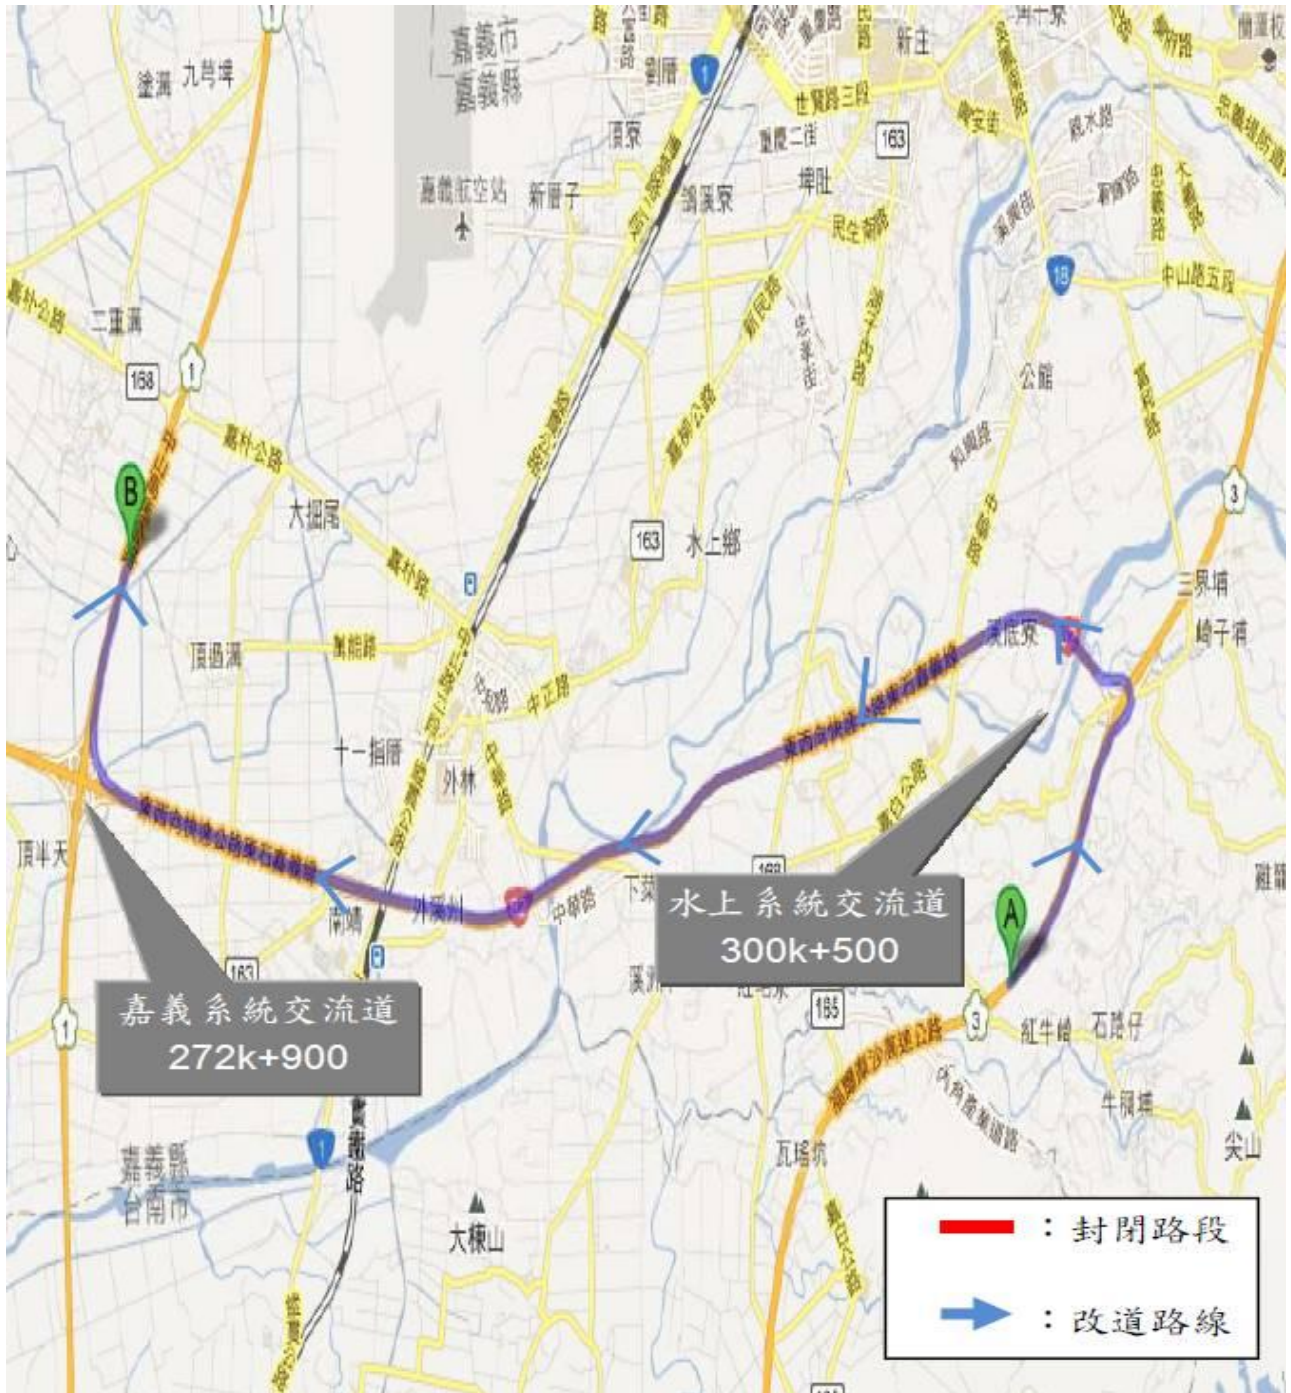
嘉義市
嘉義縣
塗溝 九芎坪
劉厝
1
新庄
頂寮
世賢路三段
重慶二街
163
嘉義航空站
新厝子
鹿寮
埤仔
民生南路
嘉朴公路
二重溝
18
中山路五段
168
1
公館
嘉朴公路
B
大溝尾
3
163
水上鄉
三界埔
頂過溝
崎子埔
十一指厝
溪底寮
外林
頂半天
南靖
外溪州
中華路
下菜
163
A
水上系統交流道
300k+500
溪洲
185
嘉義系統交流道
272k+900
3
紅牛埔
石踏仔
163
牛稠埔
1
嘉義縣
台南市
瓦瑤坑
大棟山
尖山
：封閉路段
：改道路線